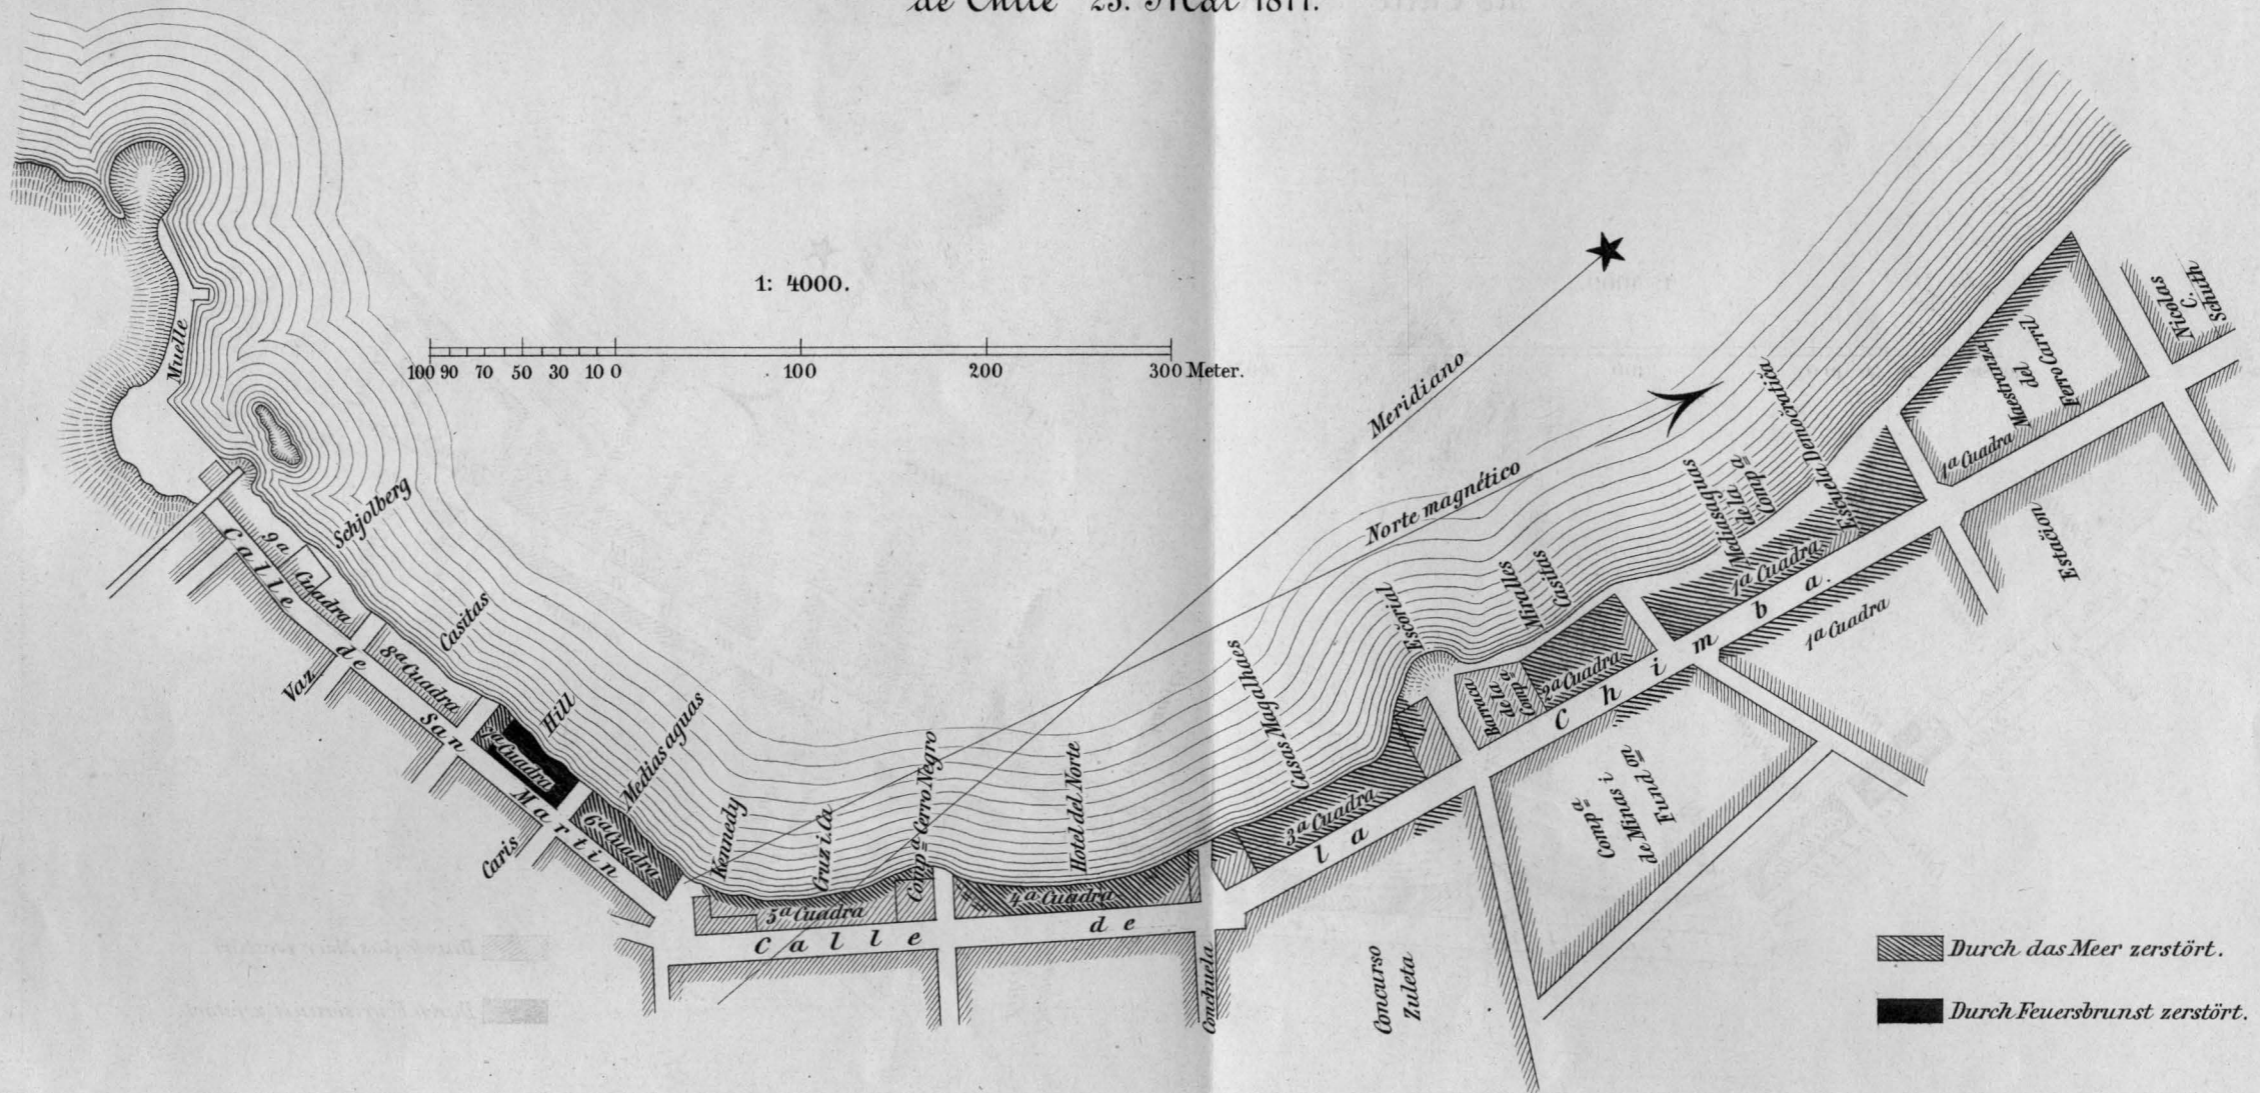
de Chile 23. Mai 1877.

1: 4000.

100 90 70 50 30 10 0 100 200 300 Meter.

Muelle

Schjolberg

Casitas

Hill

Medias aguas

Kennedy

Cruz i. Ca

Compa Cerro Negro

Hotel del Norte

Casas Magalhaes

Escorial

Miralles Casitas

Medias aguas de la Compa

Escuela Democratica

Meridiano

Norte magnético

Calle

9a Cuadra

8a Cuadra

7a Cuadra

6a Cuadra

Vaz

de San Martin

Caris

5a Cuadra

4a Cuadra

Calle de la Chimba.

3a Cuadra

2a Cuadra

1a Cuadra

1a Cuadra

Barraca de la compa

Compa de Minas i Fundn

Ormhuela

Concurso Zuleta

1a Cuadra

Maestranza del Ferro Carril

Nicolas C. Schuth

Estacion

Durch das Meer zerstört.

Durch Feuersbrunst zerstört.